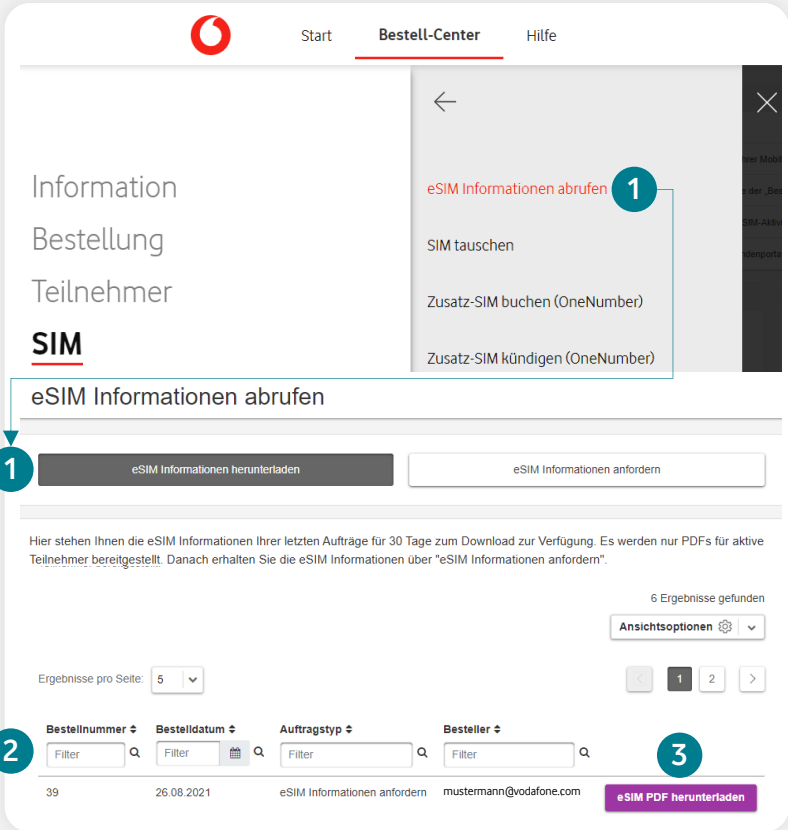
Start Bestell-Center Hilfe

Information
Bestellung
Teilnehmer
SIM

eSIM Informationen abrufen 1
SIM tauschen
Zusatz-SIM buchen (OneNumber)
Zusatz-SIM kündigen (OneNumber)

eSIM Informationen abrufen

1 eSIM Informationen herunterladen | eSIM Informationen anfordern

Hier stehen Ihnen die eSIM Informationen Ihrer letzten Aufträge für 30 Tage zum Download zur Verfügung. Es werden nur PDFs für aktive Teilnehmer bereitgestellt. Danach erhalten Sie die eSIM Informationen über "eSIM Informationen anfordern".

6 Ergebnisse gefunden

Ansichtsoptionen

Ergebnisse pro Seite: 5

1 2

2

| Bestellnummer | Bestelldatum | Auftragstyp | Besteller | 3 |
|---|---|---|---|---|
| Filter | Filter | Filter | Filter | |
| 39 | 26.08.2021 | eSIM Informationen anfordern | mustermann@vodafone.com | eSIM PDF herunterladen |